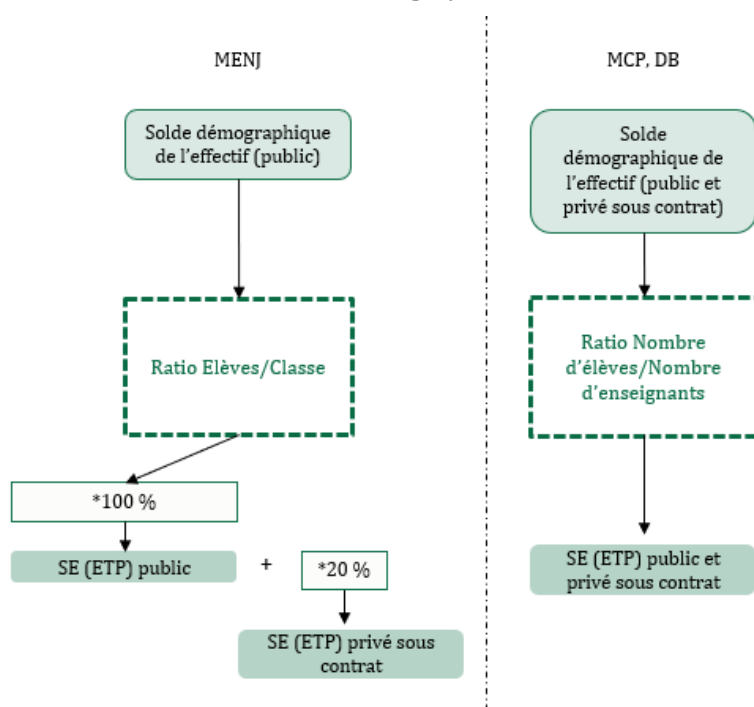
MENJ

Solde démographique de l'effectif (public)

Ratio Elèves/Classe

*100 %

SE (ETP) public

+

*20 %

SE (ETP) privé sous contrat

MCP, DB

Solde démographique de l'effectif (public et privé sous contrat)

Ratio Nombre d'élèves/Nombre d'enseignants

SE (ETP) public et privé sous contrat